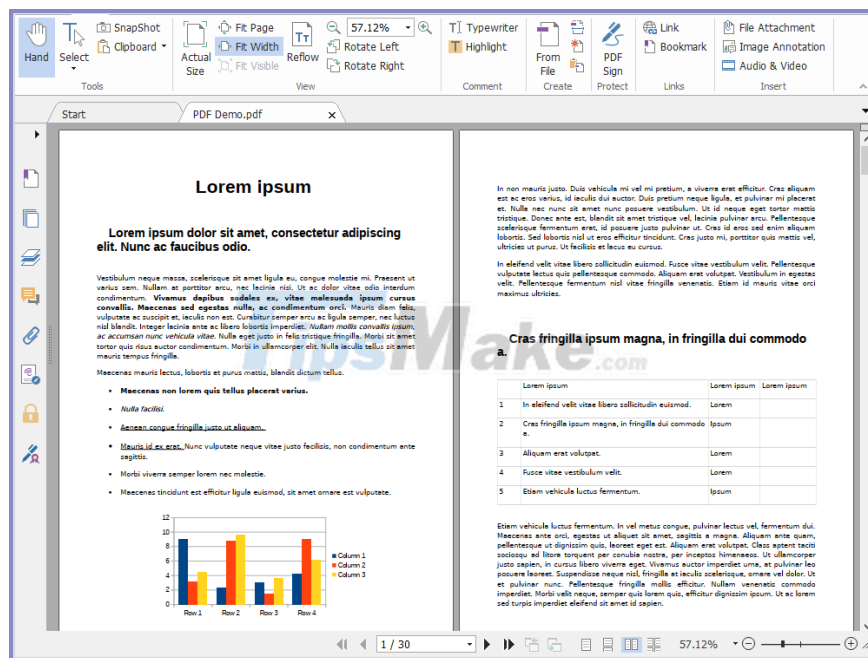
Hand Select SnapShot Clipboard Tools Actual Size Fit Page Fit Width Fit Visible Reflow 57.12% Rotate Left Rotate Right View Typewriter Highlight Comment From File Create PDF Sign Protect Link Bookmark Links File Attachment Image Annotation Audio & Video Insert

Start PDF Demo.pdf

Lorem ipsum

Lorem ipsum dolor sit amet, consectetur adipiscing elit. Nunc ac faucibus odio.

Vestibulum neque massa, scelerisque sit amet ligula eu, congue molestie mi. Praesent ut varius sem. Nullam at porttitor arcu, nec lacinia nisi. Ut ac dolor vitae odio interdum condimentum. Vivamus dapibus sodales ex, vitae malesuada ipsum cursus convallis. Maecenas sed egestas nulla, ac condimentum orci. Mauris diam felis, vulputate ac suscipit et, iaculis non est. Curabitur semper arcu ac ligula semper, nec luctus nisl blandit. Integer lacinia ante ac libero lobortis imperdiet. Nullam mollis convallis ipsum, ac accumsan nunc vehicula vitae. Nulla eget justo in felis tristique fringilla. Morbi sit amet tortor quis risus auctor condimentum. Morbi in ullamcorper elit. Nulla iaculis tellus sit amet mauris tempus fringilla.

Maecenas mauris lectus, lobortis et purus mattis, blandit dictum tellus.

• Maecenas non lorem quis tellus placerat varius.
• Nulla facilisi.
• Aenean congue fringilla justo ut aliquam.
• Mauris id ex erat. Nunc vulputate neque vitae justo facilisis, non condimentum ante sagittis.
• Morbi viverra semper lorem nec molestie.
• Maecenas tincidunt est efficitur ligula euismod, sit amet ornare est vulputate.

12 10 8 6 4 2 0
Row 1 Row 2 Row 3 Row 4
Column 1 Column 2 Column 3

In non mauris justo. Duis vehicula mi vel mi pretium, a viverra erat efficitur. Cras aliquam est ac eros varius, id iaculis dui auctor. Duis pretium neque ligula, et pulvinar mi placerat et. Nulla nec nunc sit amet nunc posuere vestibulum. Ut id neque eget tortor mattis tristique. Donec ante est, blandit sit amet tristique vel, lacinia pulvinar arcu. Pellentesque scelerisque fermentum erat, id posuere justo pulvinar ut. Cras id eros sed enim aliquam lobortis. Sed lobortis nisl ut eros efficitur tincidunt. Cras justo mi, porttitor quis mattis vel, ultricies ut purus. Ut facilisis et lacus eu cursus.

In eleifend velit vitae libero sollicitudin euismod. Fusce vitae vestibulum velit. Pellentesque vulputate lectus quis pellentesque commodo. Aliquam erat volutpat. Vestibulum in egestas velit. Pellentesque fermentum nisl vitae fringilla venenatis. Etiam id mauris vitae orci maximus ultricies.

Cras fringilla ipsum magna, in fringilla dui commodo a.

| | Lorem ipsum | Lorem ipsum | Lorem ipsum |
|---|---|---|---|
| 1 | In eleifend velit vitae libero sollicitudin euismod. | Lorem | |
| 2 | Cras fringilla ipsum magna, in fringilla dui commodo a. | Ipsum | |
| 3 | Aliquam erat volutpat. | Lorem | |
| 4 | Fusce vitae vestibulum velit. | Lorem | |
| 5 | Etiam vehicula luctus fermentum. | Ipsum | |

Etiam vehicula luctus fermentum. In vel metus congue, pulvinar lectus vel, fermentum dui. Maecenas ante orci, egestas ut aliquet sit amet, sagittis a magna. Aliquam erat quam, pellentesque ut dignissim quis, laoreet eget est. Aliquam erat volutpat. Class aptent taciti sociosqu ad litora torquent per conubia nostra, per inceptos himenaeos. Ut ullamcorper justo sapien, in cursus libero viverra eget. Vivamus auctor imperdiet urna, at pulvinar leo posuere laoreet. Suspendisse neque nisl, fringilla et iaculis scelerisque, ornare vel dolor. Ut et pulvinar nunc. Pellentesque fringilla mollis efficitur. Nullam venenatis commodo imperdiet. Morbi velit neque, semper quis lorem quis, efficitur dignissim ipsum. Ut ac lorem sed turpis imperdiet eleifend sit amet id sapien.

TipsMake

1 / 30 57.12%